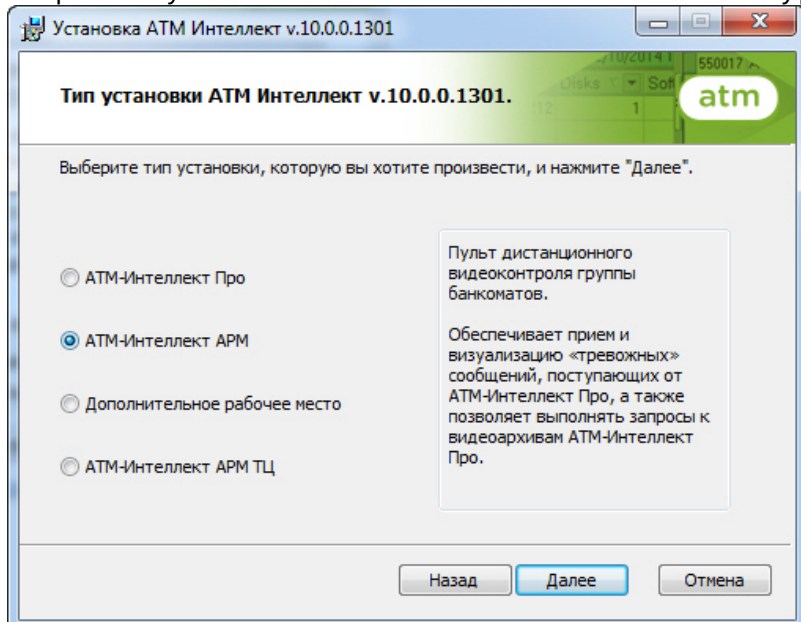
Установка АТМ Интеллект v.10.0.0.1301

Тип установки АТМ Интеллект v.10.0.0.1301.

atm

Выберите тип установки, которую вы хотите произвести, и нажмите "Далее".

АТМ-Интеллект Про

АТМ-Интеллект АРМ

Дополнительное рабочее место

АТМ-Интеллект АРМ ТЦ

Пульт дистанционного видеоконтроля группы банкоматов.

Обеспечивает прием и визуализацию «тревожных» сообщений, поступающих от АТМ-Интеллект Про, а также позволяет выполнять запросы к видеоархивам АТМ-Интеллект Про.

Назад

Далее

Отмена